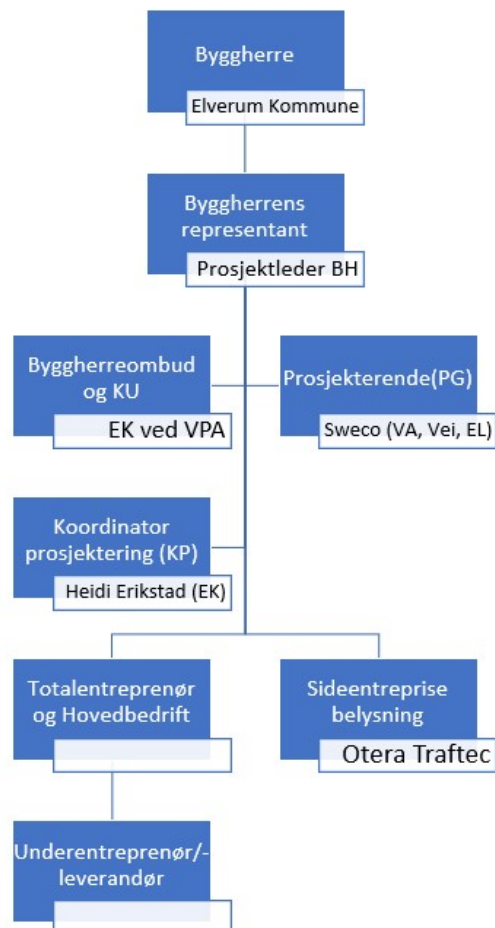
Byggherre
Elverum Kommune

Byggherrens representant
Prosjektleder BH

Byggherreombud og KU
EK ved VPA

Prosjekterende(PG)
Sweco (VA, Vei, EL)

Koordinator prosjektering (KP)
Heidi Erikstad (EK)

Totalentreprenør og Hovedbedrift

Sideentreprise belysning
Otera Traftec

Underentreprenør/-leverandør